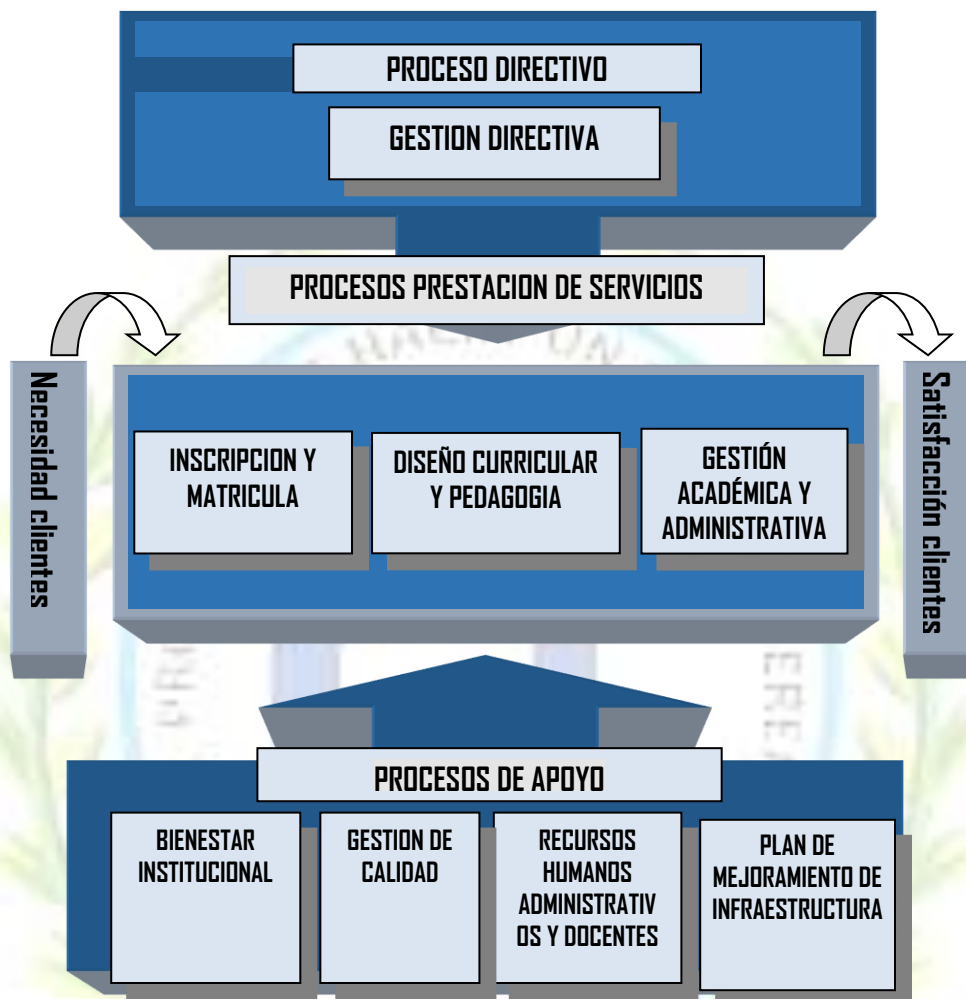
PROCESO DIRECTIVO

GESTION DIRECTIVA

PROCESOS PRESTACION DE SERVICIOS

Necesidad clientes

Satisfacción clientes

INSCRIPCION Y MATRICULA

DISEÑO CURRICULAR Y PEDAGOGIA

GESTIÓN ACADÉMICA Y ADMINISTRATIVA

PROCESOS DE APOYO

BIENESTAR INSTITUCIONAL

GESTION DE CALIDAD

RECURSOS HUMANOS ADMINISTRATIV OS Y DOCENTES

PLAN DE MEJORAMIENTO DE INFRAESTRUCTURA